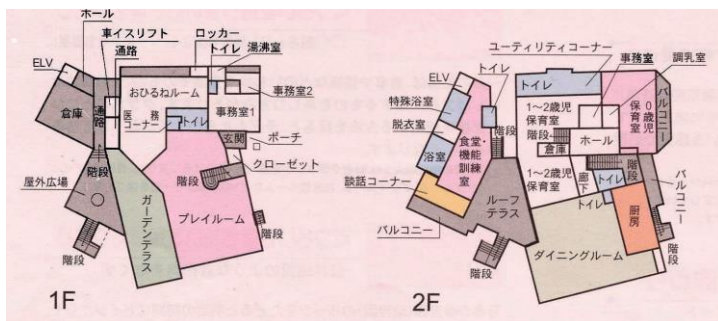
ホール
車イスリフト
通路
ロッカー
トイレ
湯沸室
事務室2
ELV
倉庫
通路
おひるねルーム
医務コーナー
トイレ
事務室1
玄関
ポーチ
クローゼット
階段
屋外広場
ガーデンテラス
階段
プレイルーム
階段
階段
1F

ユーティリティコーナー
事務室
調乳室
ELV
トイレ
トイレ
特殊浴室
脱衣室
浴室
食堂・機能訓練室
階段
1~2歳児保育室
階段
0歳児保育室
バルコニー
ホール
倉庫
談話コーナー
1~2歳児保育室
廊下
トイレ
階段
バルコニー
ルーフテラス
トイレ
厨房
バルコニー
階段
ダイニングルーム
階段
階段
2F